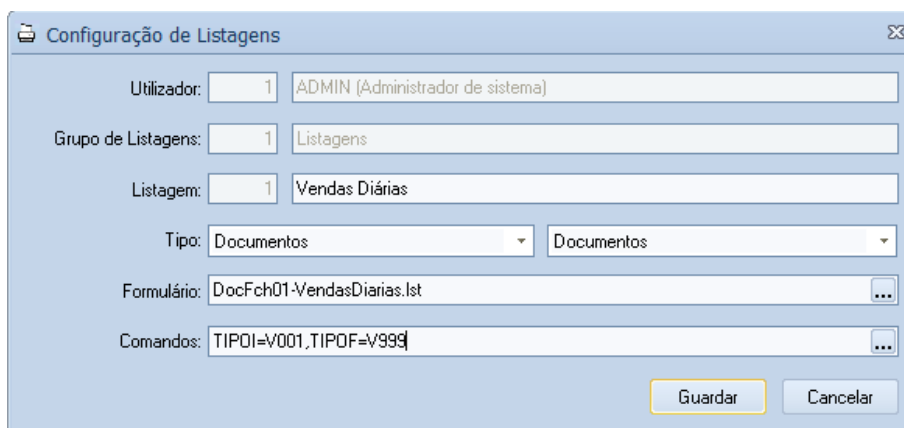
Configuração de Listagens

Utilizador: 1 ADMIN (Administrador de sistema)

Grupo de Listagens: 1 Listagens

Listagem: 1 Vendas Diárias

Tipo: Documentos Documentos

Formulário: DocFch01-VendasDiarias.lst ...

Comandos: TIPOI=V001,TIPOF=V999 ...

Guardar Cancelar